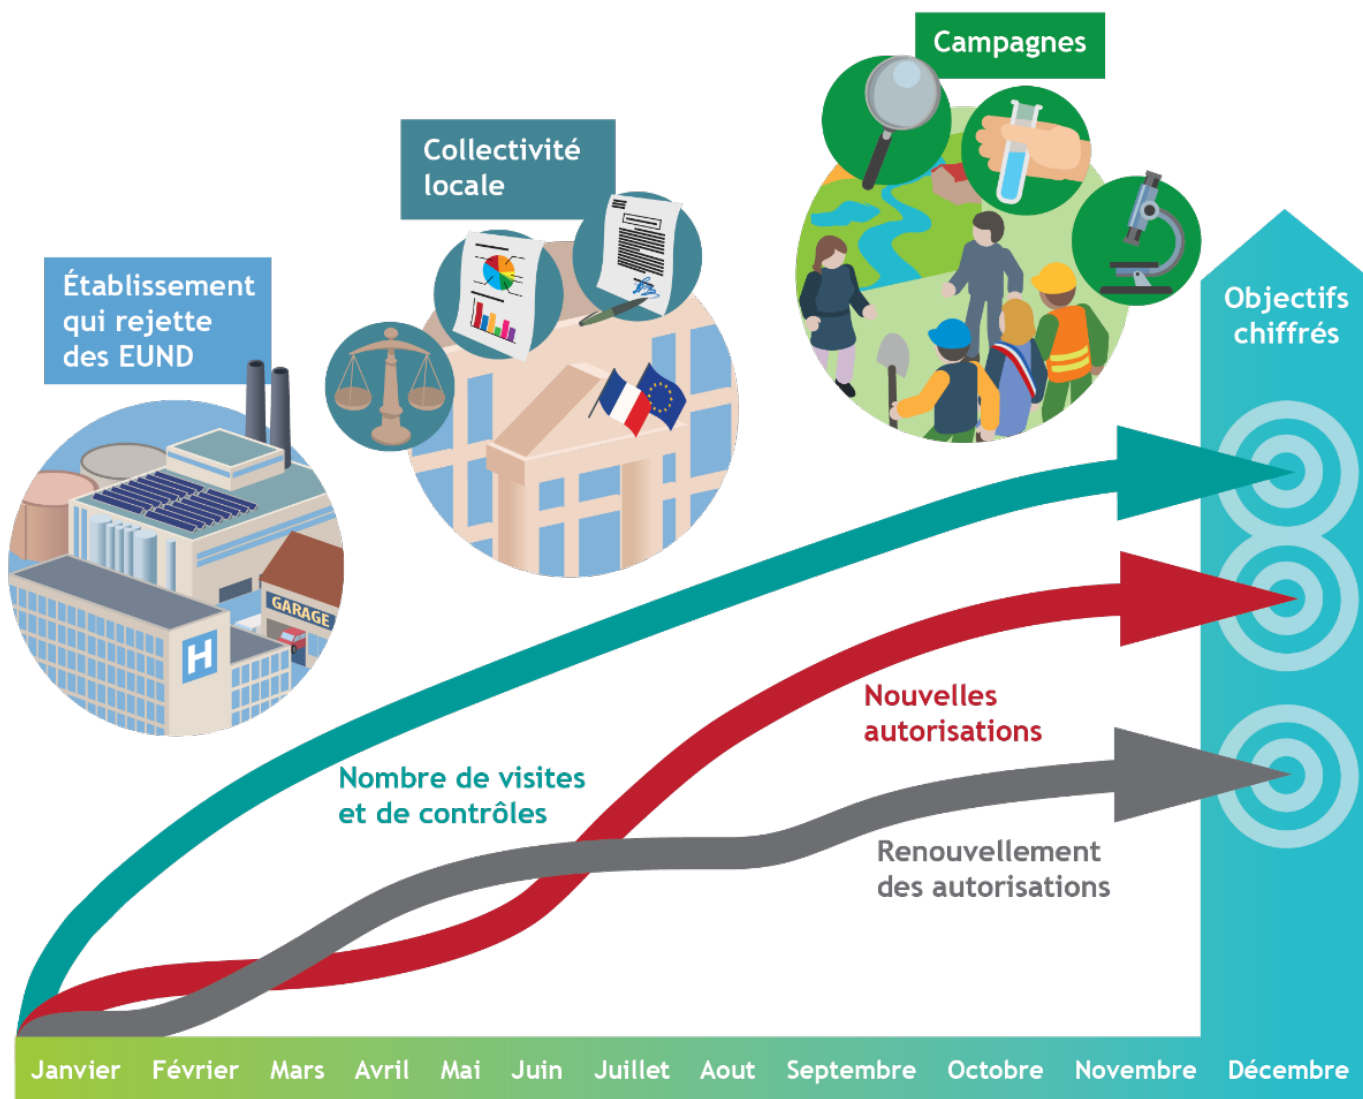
Campagnes

Collectivité locale

Établissement qui rejette des EUND

GARAGE

H

Objectifs chiffrés

Nouvelles autorisations

Nombre de visites et de contrôles

Renouvellement des autorisations

Janvier Février Mars Avril Mai Juin Juillet Aout Septembre Octobre Novembre Décembre